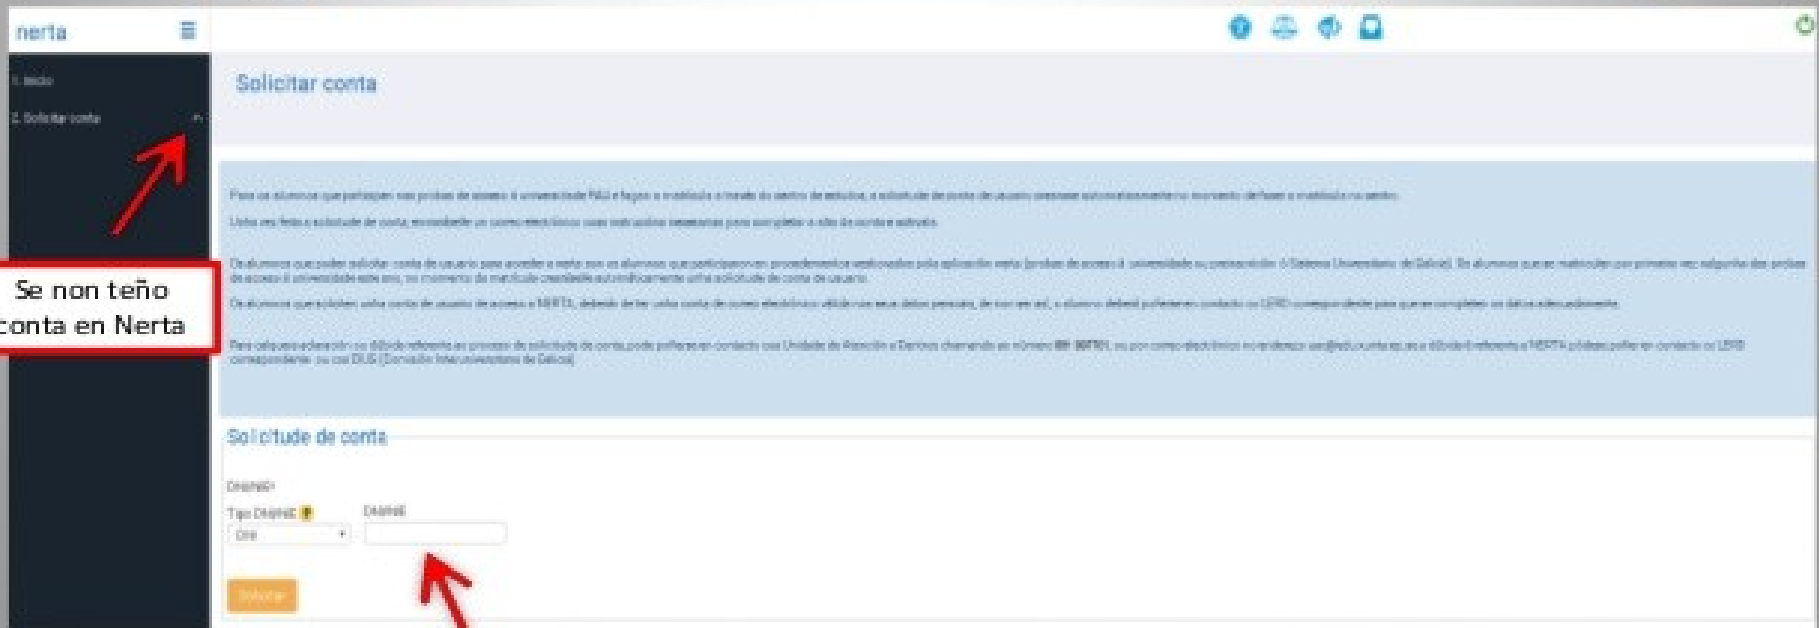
nerta

1. Inicio

2. Solicitar conta

Solicitar conta

Para os alumnos que participen nas probas de acceso á universidade PAU e fagan a matrícula a través do centro de estudos, a solicitude de conta de usuario crearase automaticamente no momento de facer a matrícula no centro.

Unha vez feita a solicitude de conta, enviaráselle un correo electrónico coas instrucións necesarias para completar o alta da conta activada.

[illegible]

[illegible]

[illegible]

Se non teño conta en Nerta

Solicitude de conta

DNI/NIE

Tipo DNI/NIE

DNI/NIE

DNI

Solicitar